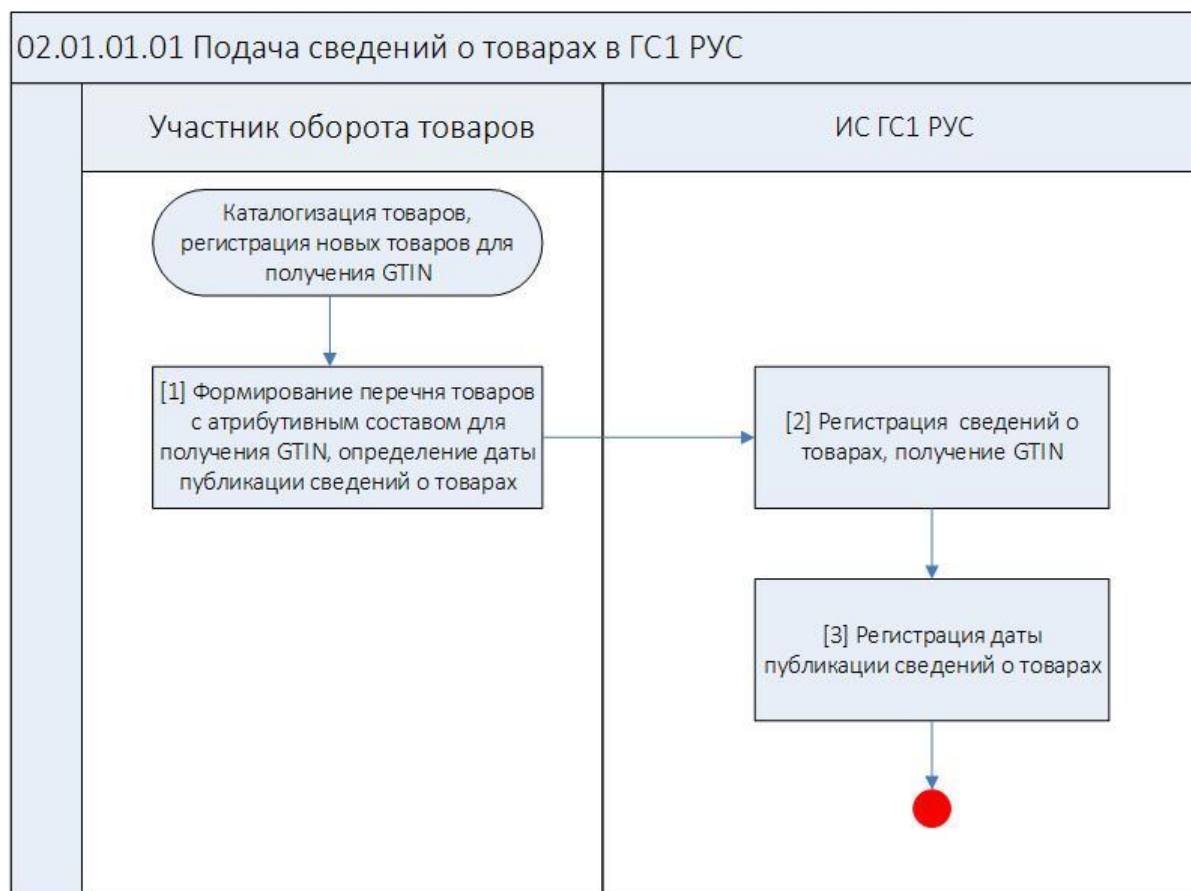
02.01.01.01 Подача сведений о товарах в ГС1 РУС

Участник оборота товаров

ИС ГС1 РУС

Каталогизация товаров, регистрация новых товаров для получения GTIN

[1] Формирование перечня товаров с атрибутивным составом для получения GTIN, определение даты публикации сведений о товарах

[2] Регистрация сведений о товарах, получение GTIN

[3] Регистрация даты публикации сведений о товарах